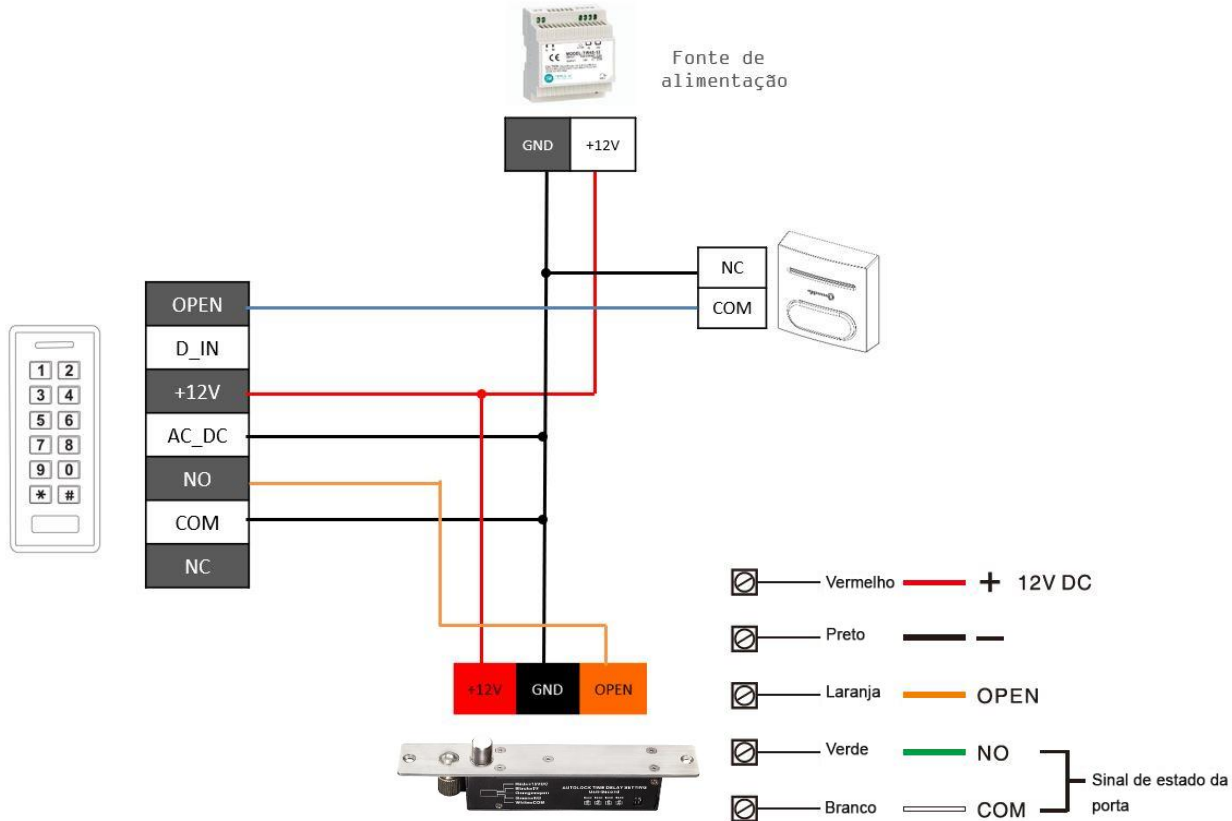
Fonte de alimentação

GND +12V

NC
COM

OPEN
D_IN
+12V
AC_DC
NO
COM
NC

1 2
3 4
5 6
7 8
9 0
* #

+12V GND OPEN

Vermelho + 12V DC
Preto —
Laranja OPEN
Verde NO
Branco COM
Sinal de estado da porta

AUTOLOCK TIME DELAY SETTING